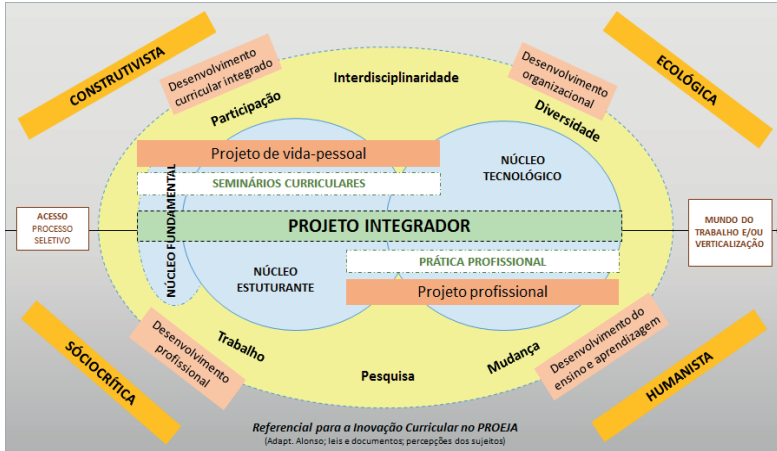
CONSTRUTIVISTA

Desenvolvimento curricular integrado

Interdisciplinaridade

Desenvolvimento organizacional

ECOLÓGICA

Participação

Diversidade

Projeto de vida-pessoal

NÚCLEO TECNOLÓGICO

SEMINÁRIOS CURRICULARES

NÚCLEO FUNDAMENTAL

ACESSO PROCESSO SELETIVO

PROJETO INTEGRADOR

MUNDO DO TRABALHO E/OU VERTICALIZAÇÃO

PRÁTICA PROFISSIONAL

NÚCLEO ESTUTURANTE

Projeto profissional

SÓCIOCRÍTICA

Desenvolvimento profissional

Trabalho

Pesquisa

Mudança

Desenvolvimento do ensino e aprendizagem

HUMANISTA

Referencial para a Inovação Curricular no PROEJA
(Adapt. Alonso; leis e documentos; percepções dos sujeitos)